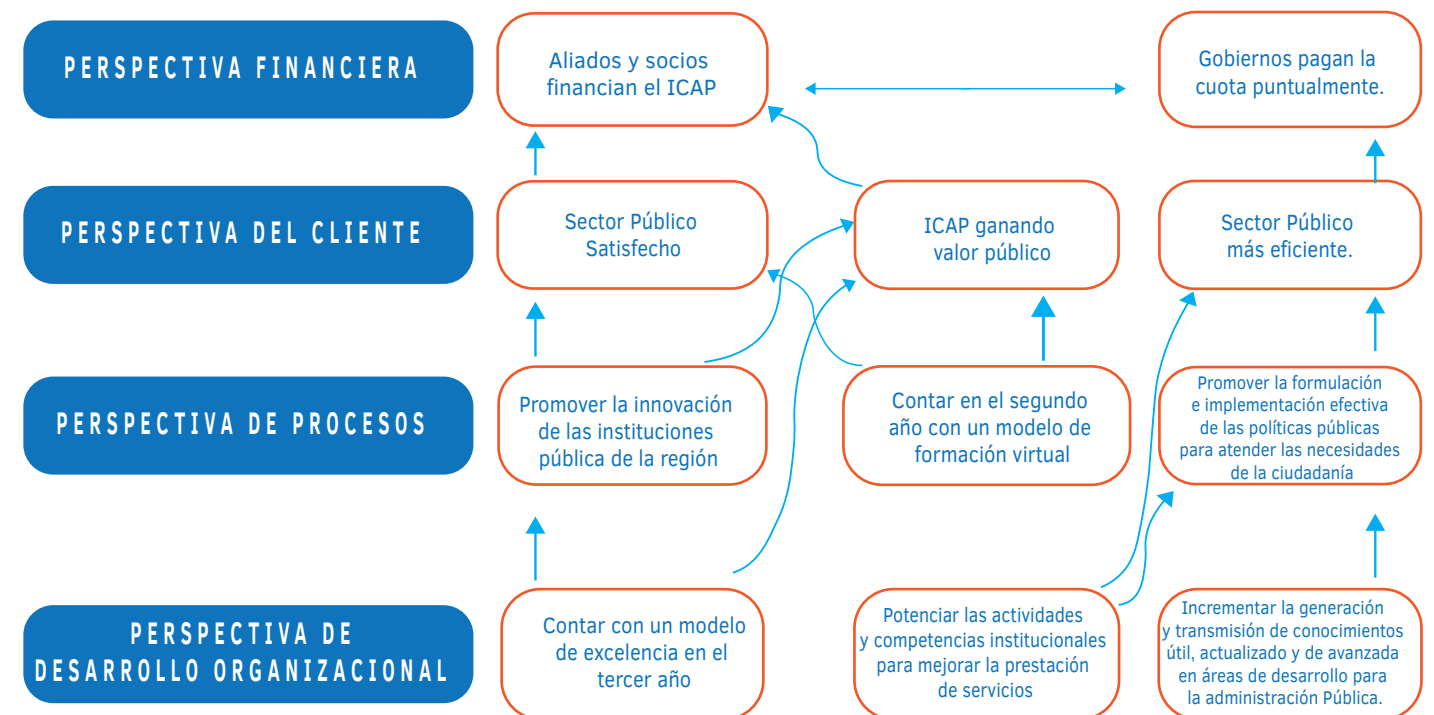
PERSPECTIVA FINANCIERA

Aliados y socios financian el ICAP

Gobiernos pagan la cuota puntualmente.

PERSPECTIVA DEL CLIENTE

Sector Público Satisfecho

ICAP ganando valor público

Sector Público más eficiente.

PERSPECTIVA DE PROCESOS

Promover la innovación de las instituciones pública de la región

Contar en el segundo año con un modelo de formación virtual

Promover la formulación e implementación efectiva de las políticas públicas para atender las necesidades de la ciudadanía

PERSPECTIVA DE DESARROLLO ORGANIZACIONAL

Contar con un modelo de excelencia en el tercer año

Potenciar las actividades y competencias institucionales para mejorar la prestación de servicios

Incrementar la generación y transmisión de conocimientos útil, actualizado y de avanzada en áreas de desarrollo para la administración Pública.